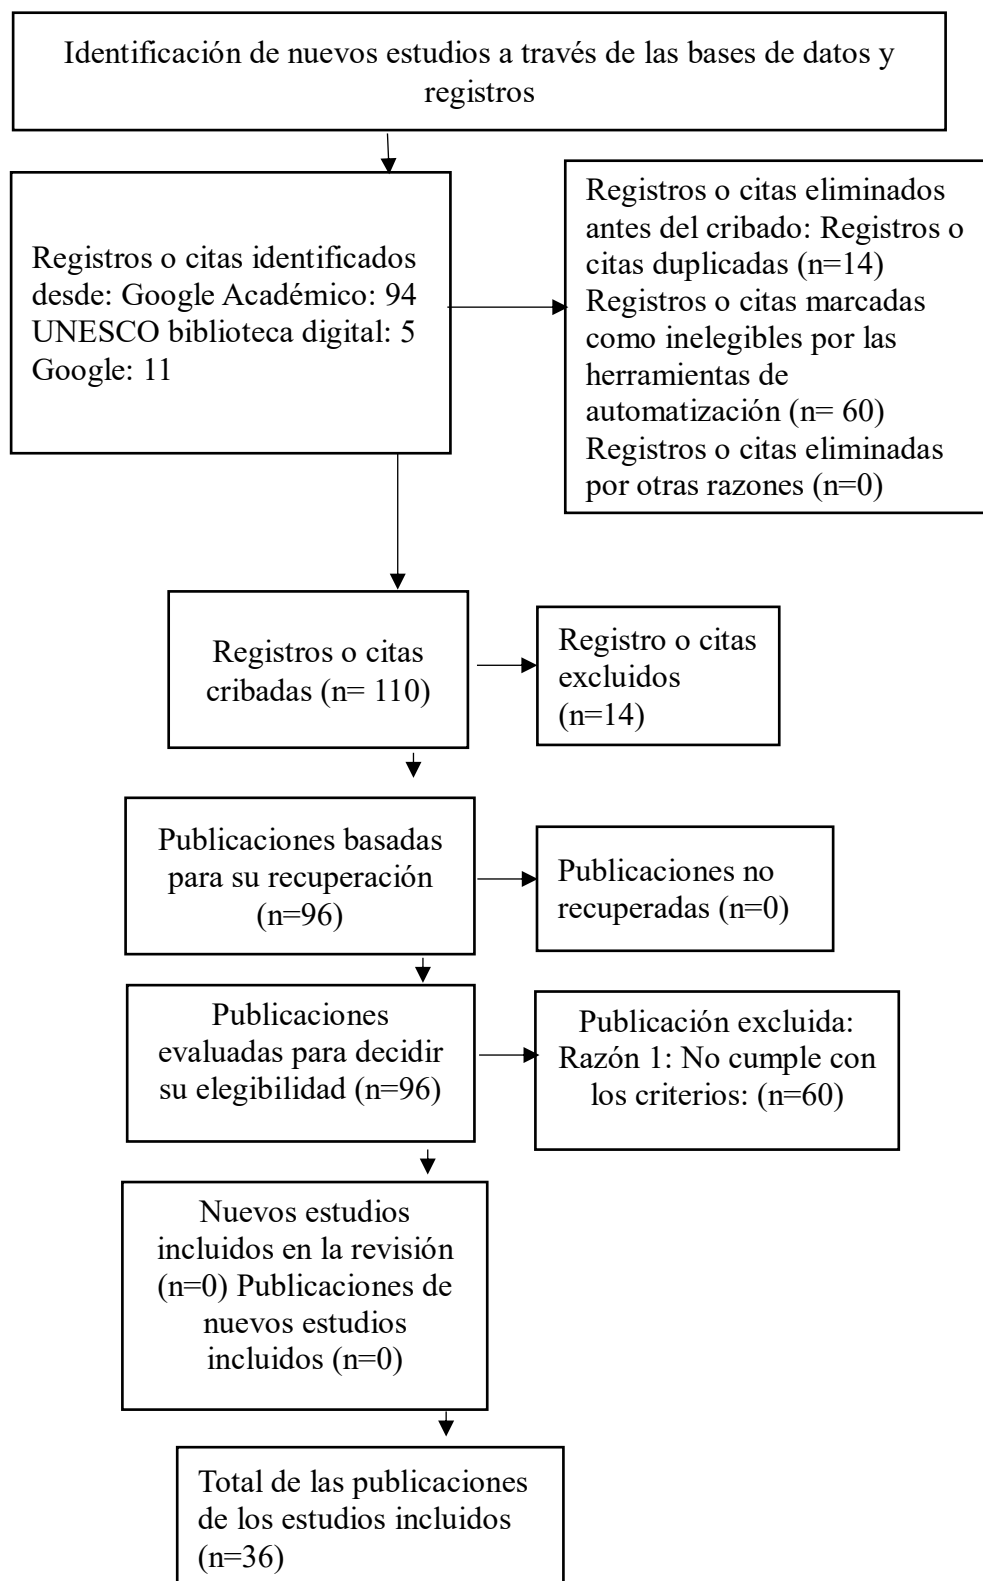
Identificación de nuevos estudios a través de las bases de datos y registros

Registros o citas identificados desde: Google Académico: 94 UNESCO biblioteca digital: 5 Google: 11

Registros o citas eliminados antes del cribado: Registros o citas duplicadas (n=14) Registros o citas marcadas como inelegibles por las herramientas de automatización (n= 60) Registros o citas eliminadas por otras razones (n=0)

Registros o citas cribadas (n= 110)

Registro o citas excluidos (n=14)

Publicaciones basadas para su recuperación (n=96)

Publicaciones no recuperadas (n=0)

Publicaciones evaluadas para decidir su elegibilidad (n=96)

Publicación excluida: Razón 1: No cumple con los criterios: (n=60)

Nuevos estudios incluidos en la revisión (n=0) Publicaciones de nuevos estudios incluidos (n=0)

Total de las publicaciones de los estudios incluidos (n=36)